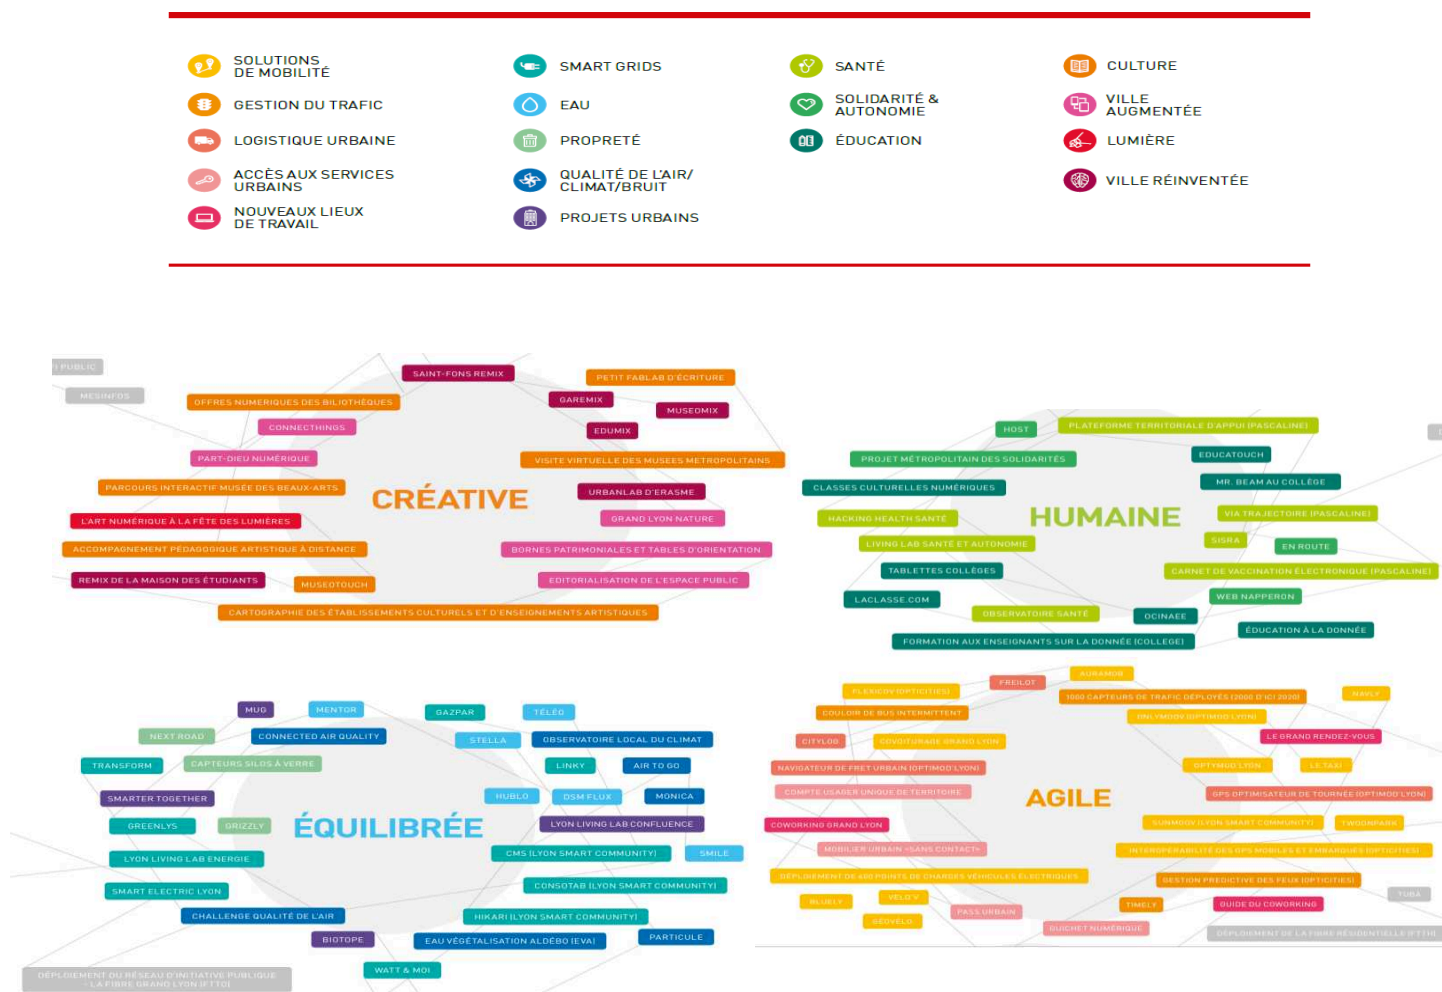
SOLUTIONS DE MOBILITÉ
GESTION DU TRAFIC
LOGISTIQUE URBAINE
ACCÈS AUX SERVICES URBAINS
NOUVEAUX LIEUX DE TRAVAIL

SMART GRIDS
EAU
PROPRETÉ
QUALITÉ DE L'AIR/ CLIMAT/BRUIT
PROJETS URBAINS

SANTÉ
SOLIDARITÉ & AUTONOMIE
ÉDUCATION

CULTURE
VILLE AUGMENTÉE
LUMIÈRE
VILLE RÉINVENTÉE

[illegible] PUBLIC
MESINFOS
SAINT-FONS REMIX
PETIT FABLAB D'ÉCRITURE
OFFRES NUMÉRIQUES DES BILIOTHÈQUES
GAREMIX
MUSEOMIX
CONNECTHINGS
EDUMIX
PART-DIEU NUMÉRIQUE
VISITE VIRTUELLE DES MUSÉES MÉTROPOLITAINS
PARCOURS INTERACTIF MUSÉE DES BEAUX-ARTS
CRÉATIVE
URBANLAB D'ERASME
L'ART NUMÉRIQUE À LA FÊTE DES LUMIÈRES
GRAND LYON NATURE
ACCOMPAGNEMENT PÉDAGOGIQUE ARTISTIQUE À DISTANCE
BORNES PATRIMONIALES ET TABLES D'ORIENTATION
REMIX DE LA MAISON DES ÉTUDIANTS
MUSEOTOUCH
EDITORIALISATION DE L'ESPACE PUBLIC
CARTOGRAPHIE DES ÉTABLISSEMENTS CULTURELS ET D'ENSEIGNEMENTS ARTISTIQUES

HOST
PLATEFORME TERRITORIALE D'APPUI (PASCALINE)
PROJET MÉTROPOLITAIN DES SOLIDARITÉS
EDUCATOUCH
CLASSES CULTURELLES NUMÉRIQUES
MR. BEAM AU COLLÈGE
HACKING HEALTH SANTÉ
HUMAINE
VIA TRAJECTOIRE (PASCALINE)
SISRA
EN ROUTE
LIVING LAB SANTÉ ET AUTONOMIE
TABLETTES COLLÈGES
CARNET DE VACCINATION ÉLECTRONIQUE (PASCALINE)
LACLASSE.COM
WEB NAPPERON
OBSERVATOIRE SANTÉ
OCINAEE
ÉDUCATION À LA DONNÉE
FORMATION AUX ENSEIGNANTS SUR LA DONNÉE (COLLEGE)

MUG
MENTOR
GAZPAR
TÉLÉO
NEXT ROAD
CONNECTED AIR QUALITY
STELLA
OBSERVATOIRE LOCAL DU CLIMAT
TRANSFORM
CAPTEURS SILOS À VERRE
LINKY
AIR TO GO
SMARTER TOGETHER
HUBLO
OSM FLUX
MONICA
GREENLYS
GRIZZLY
ÉQUILIBRÉE
LYON LIVING LAB CONFLUENCE
LYON LIVING LAB ENERGIE
CMS (LYON SMART COMMUNITY)
SMILE
SMART ELECTRIC LYON
CONSOTAB (LYON SMART COMMUNITY)
CHALLENGE QUALITÉ DE L'AIR
HIKARI (LYON SMART COMMUNITY)
BIOTOPE
EAU VÉGÉTALISATION ALDÉBO (EVA)
PARTICULE
WATT & MOI
DÉPLOIEMENT DU RÉSEAU D'INITIATIVE PUBLIQUE - LA FIBRE GRAND LYON (FTTO)

FREILOT
AURAMOB
FLEXICOV (OPTICITIES)
1000 CAPTEURS DE TRAFIC DÉPLOYÉS (2000 D'ICI 2020)
NAVLY
COULOIR DE BUS INTERMITTENT
ONLYMOOV (OPTIMOD LYON)
CITYLOG
COVOITURAGE GRAND LYON
LE GRAND RENDEZ-VOUS
NAVIGATEUR DE FRET URBAIN (OPTIMOD LYON)
OPTYMOD LYON
LA TAXI
COMPTE USAGER UNIQUE DE TERRITOIRE
AGILE
GPS OPTIMISATEUR DE TOURNÉE (OPTIMOD LYON)
COWORKING GRAND LYON
SUNMOOV (LYON SMART COMMUNITY)
TWOONPARK
MOBILIER URBAIN «SANS CONTACT»
INTEROPERABILITÉ DES GPS MOBILES ET EMBARQUÉS (OPTICITIES)
DÉPLOIEMENT DE 400 POINTS DE CHARGES VÉHICULES ÉLECTRIQUES
GESTION PRÉDICTIVE DES FEUX (OPTICITIES)
YUBA
BLUELY
VELO'V
TIMELY
GUIDE DU COWORKING
GÉOVÉLO
PASS URBAIN
GUICHET NUMÉRIQUE
DÉPLOIEMENT DE LA FIBRE RÉSIDENTIELLE (FTTH)